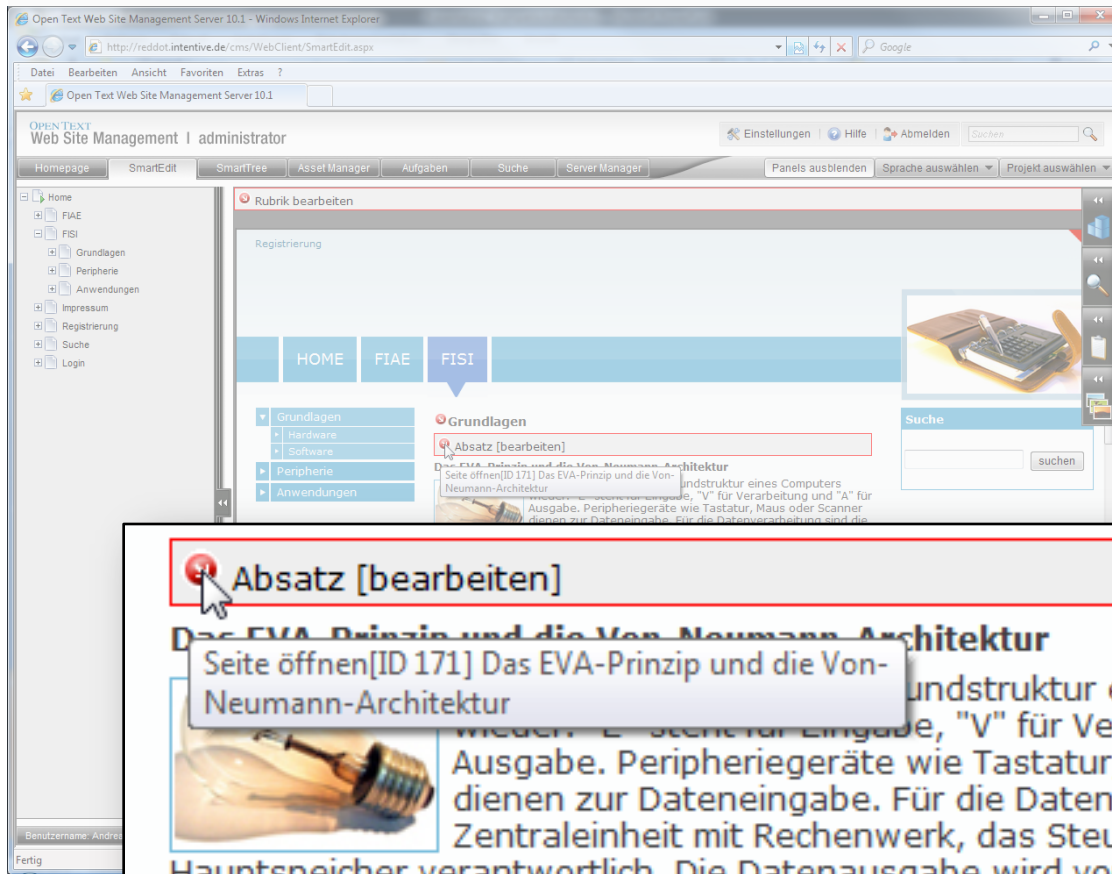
Open Text Web Site Management Server 10.1 - Windows Internet Explorer

http://reddot.intentive.de/cms/WebClient/SmartEdit.aspx

Google

Datei Bearbeiten Ansicht Favoriten Extras ?

Open Text Web Site Management Server 10.1

OPEN TEXT
Web Site Management | administrator

Einstellungen | Hilfe | Abmelden

Suchen

Homepage SmartEdit SmartTree Asset Manager Aufgaben Suche Server Manager

Panels ausblenden Sprache auswählen Projekt auswählen

Home
FIAE
FISI
Grundlagen
Peripherie
Anwendungen
Impressum
Registrierung
Suche
Login

Rubrik bearbeiten

Registrierung

HOME FIAE FISI

Grundlagen
Hardware
Software
Peripherie
Anwendungen

Grundlagen

Absatz [bearbeiten]

Suche

suchen

Benutzername: Andre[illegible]

Fertig

Absatz [bearbeiten]

Das EVA-Prinzip und die Von-Neumann-Architektur

Seite öffnen[ID 171] Das EVA-Prinzip und die Von-Neumann-Architektur

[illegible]undstruktur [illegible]
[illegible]be, "V" für Ve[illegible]
Ausgabe. Peripheriegeräte wie Tastatur
dienen zur Dateneingabe. Für die Daten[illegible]
Zentraleinheit mit Rechenwerk, das Steu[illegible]
Hauptspeicher verantwortlich. Die Datenausgabe wird vo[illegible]